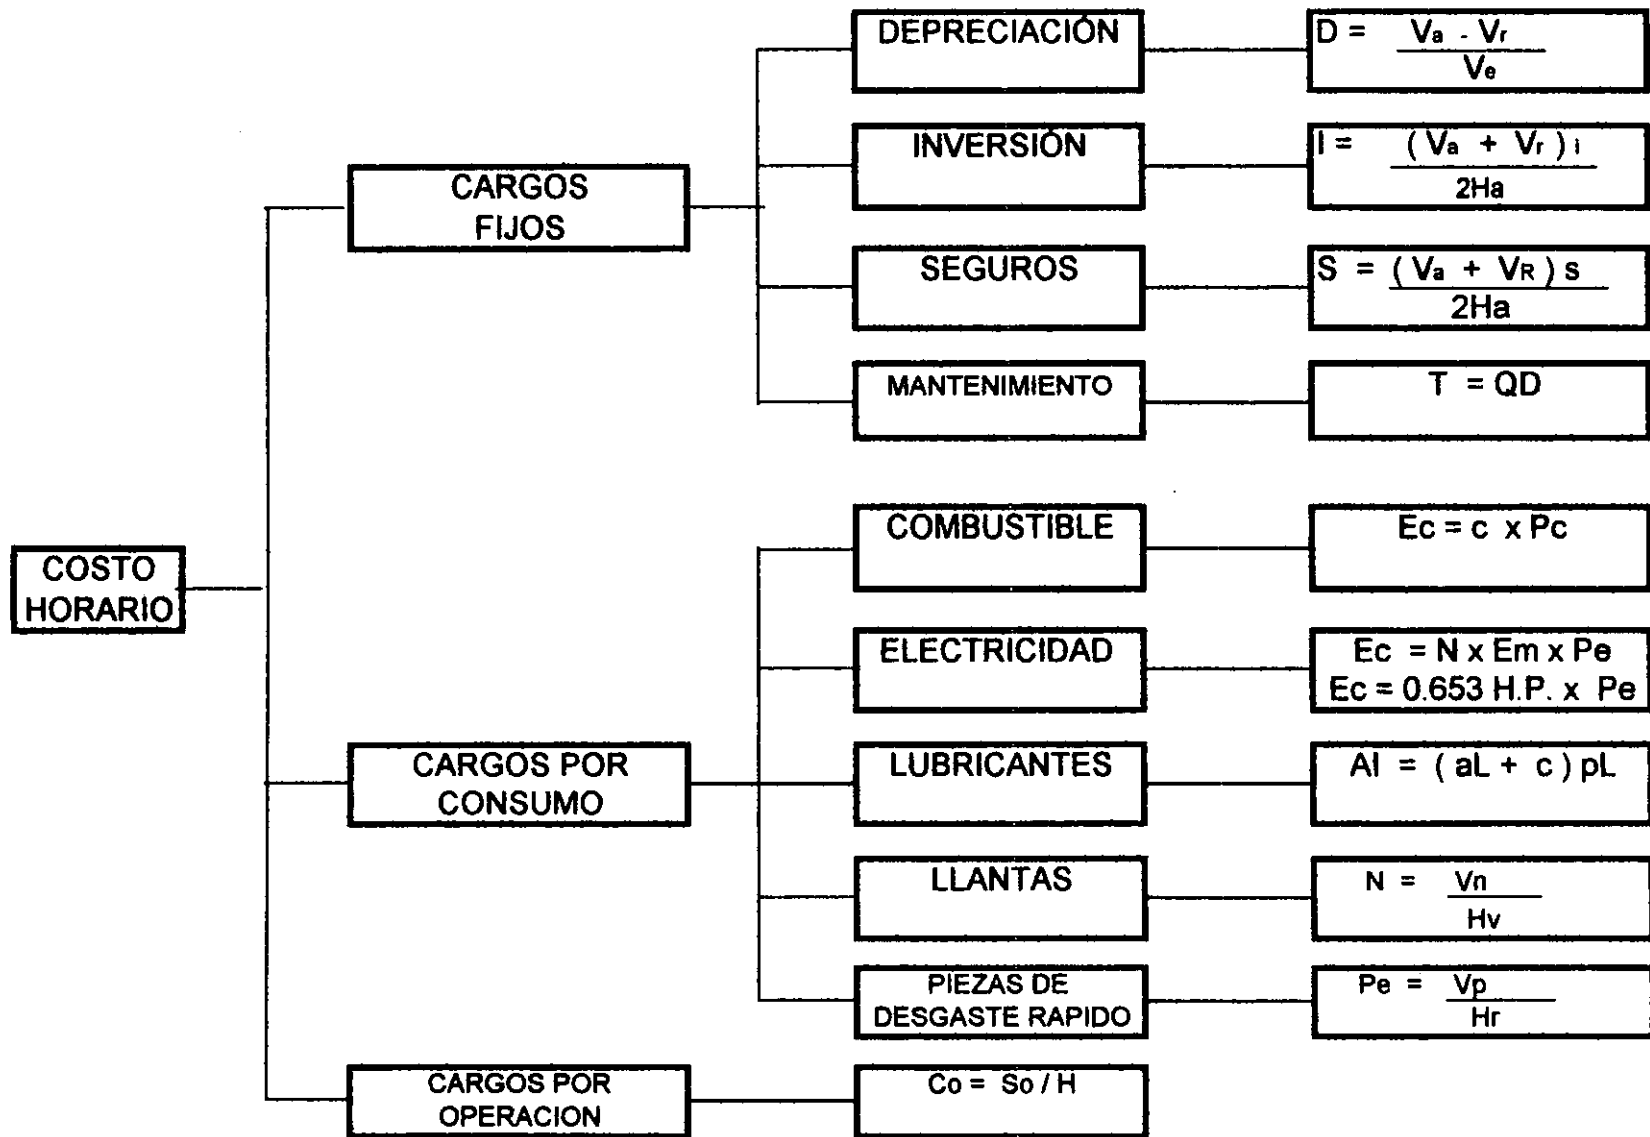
COSTO HORARIO

CARGOS FIJOS

DEPRECIACIÓN

$D = \frac{V_a - V_r}{V_e}$

INVERSIÓN

$I = \frac{(V_a + V_r)i}{2Ha}$

SEGUROS

$S = \frac{(V_a + V_R)s}{2Ha}$

MANTENIMIENTO

T = QD

CARGOS POR CONSUMO

COMBUSTIBLE

Ec = c x Pc

ELECTRICIDAD

Ec = N x Em x Pe
Ec = 0.653 H.P. x Pe

LUBRICANTES

Al = ( aL + c ) pL

LLANTAS

$N = \frac{Vn}{Hv}$

PIEZAS DE DESGASTE RAPIDO

$Pe = \frac{Vp}{Hr}$

CARGOS POR OPERACION

Co = So / H